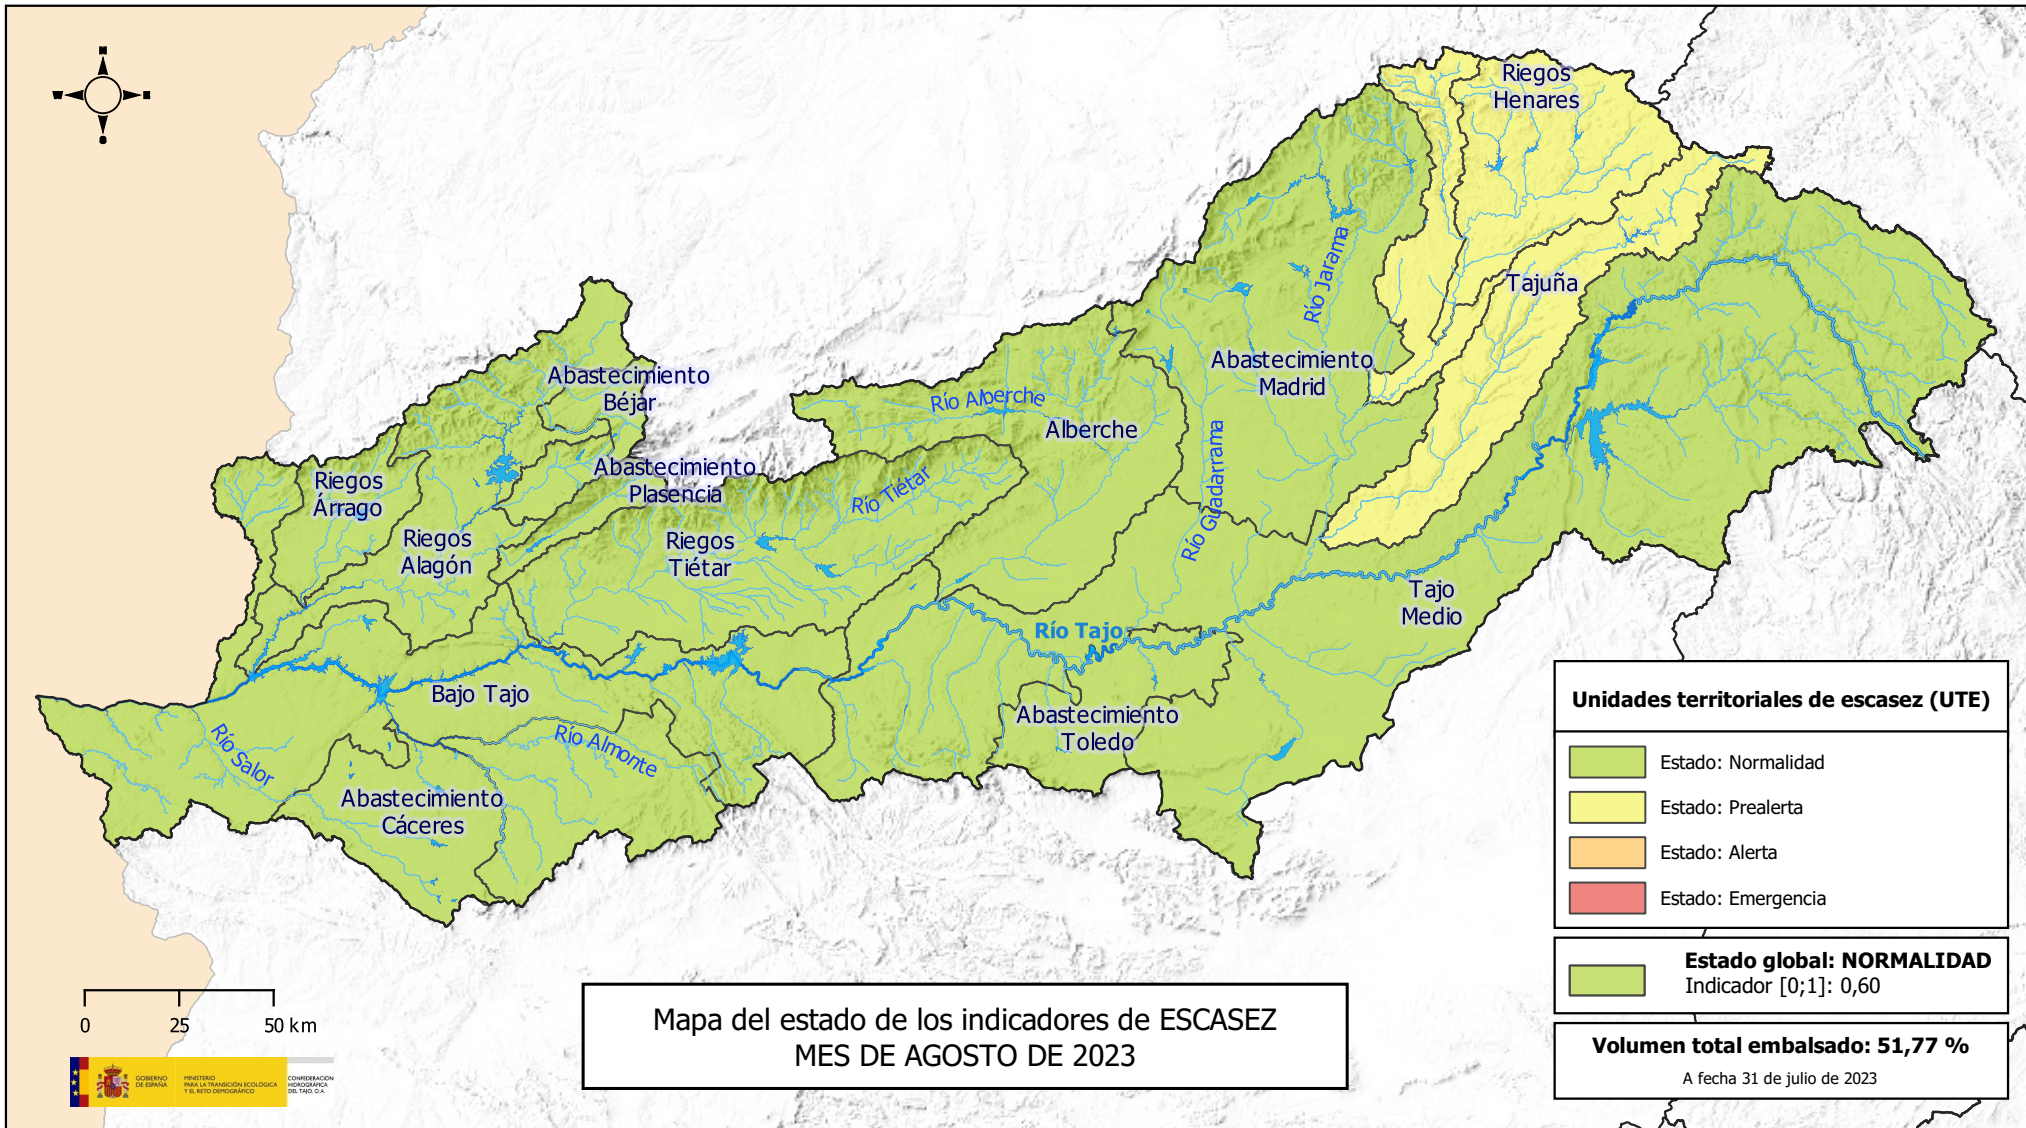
Riegos Henares

Tajuña

Río Jarama

Abastecimiento Madrid

Abastecimiento Béjar

Río Alberche

Alberche

Abastecimiento Plasencia

Río Tiétar

Riegos Árrago

Riegos Alagón

Riegos Tiétar

Río Guadarrama

Tajo Medio

Río Tajo

Bajo Tajo

Río Salor

Río Almonte

Abastecimiento Toledo

Abastecimiento Cáceres

Unidades territoriales de escasez (UTE)

Estado: Normalidad

Estado: Prealerta

Estado: Alerta

Estado: Emergencia

Estado global: NORMALIDAD
Indicador [0;1]: 0,60

Volumen total embalsado: 51,77 %
A fecha 31 de julio de 2023

0 25 50 km

GOBIERNO DE ESPAÑA MINISTERIO PARA LA TRANSICIÓN ECOLÓGICA Y EL RETO DEMOGRÁFICO CONFEDERACIÓN HIDROGRÁFICA DEL TAJO, O.A.

Mapa del estado de los indicadores de ESCASEZ
MES DE AGOSTO DE 2023